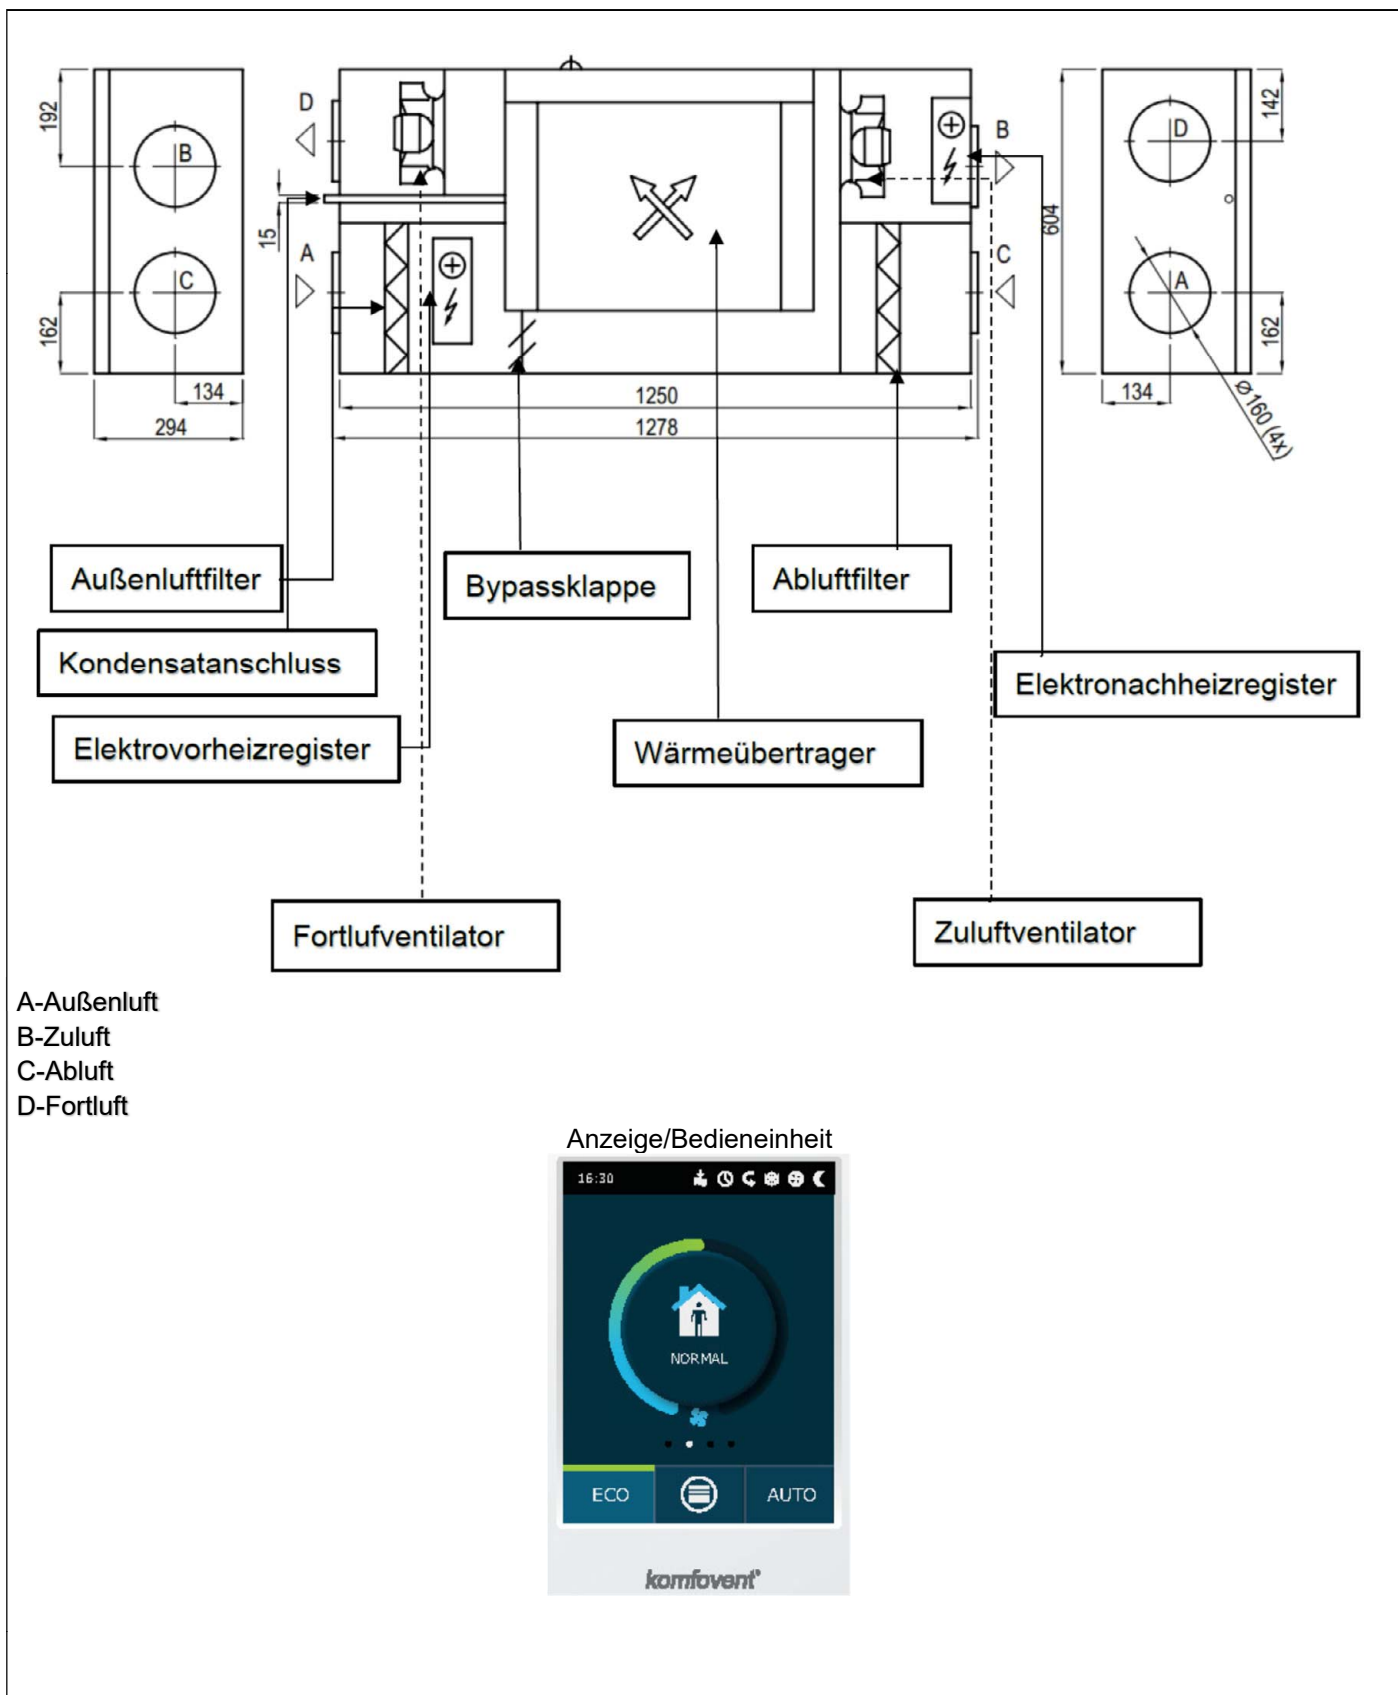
192
B
C
162
134
294
15
D
A
1250
1278
B
C
604
142
D
A
162
134
Ø160 (4x)

Außenluftfilter

Kondensatanschluss

Elektrovorheizregister

Bypassklappe

Abluftfilter

Wärmeübertrager

Elektronachheizregister

Fortlufventilator

Zuluftventilator

A-Außenluft
B-Zuluft
C-Abluft
D-Fortluft

Anzeige/Bedieneinheit

16:30

NORMAL

ECO
AUTO

komfovent